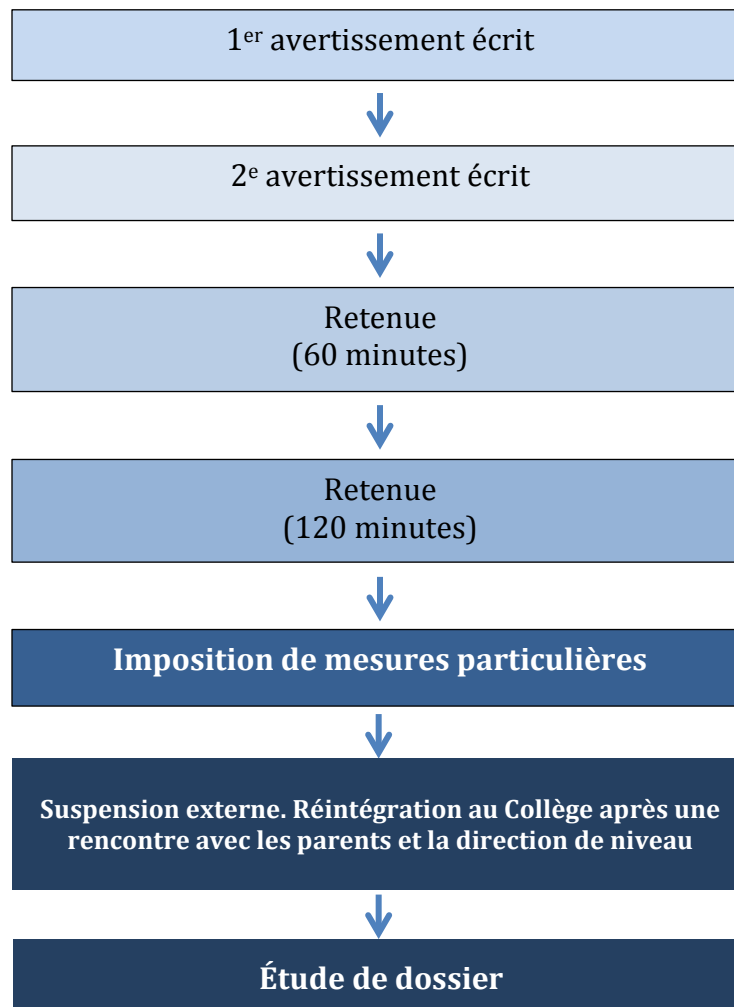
1$^{er}$ avertissement écrit

2$^{e}$ avertissement écrit

Retenue
(60 minutes)

Retenue
(120 minutes)

Imposition de mesures particulières

Suspension externe. Réintégration au Collège après une rencontre avec les parents et la direction de niveau

Étude de dossier